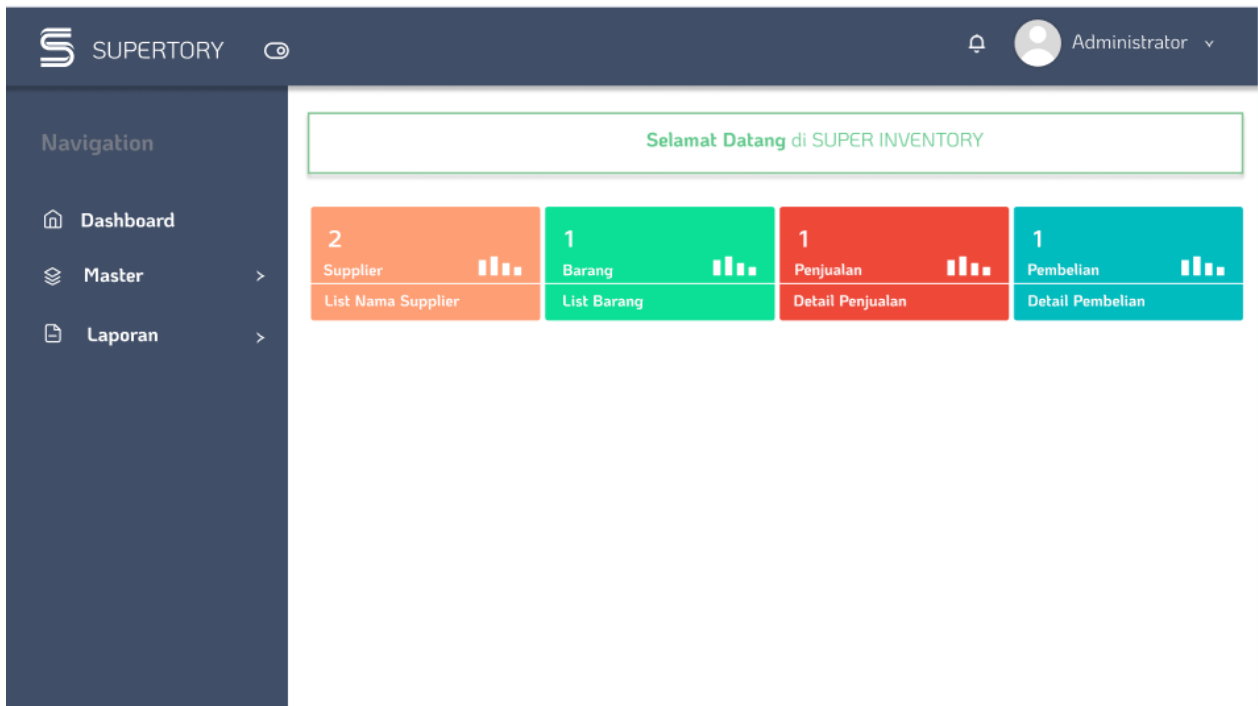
SUPERTORY

Administrator

Navigation

Dashboard

Master >

Laporan >

Selamat Datang di SUPER INVENTORY

2
Supplier
List Nama Supplier

1
Barang
List Barang

1
Penjualan
Detail Penjualan

1
Pembelian
Detail Pembelian